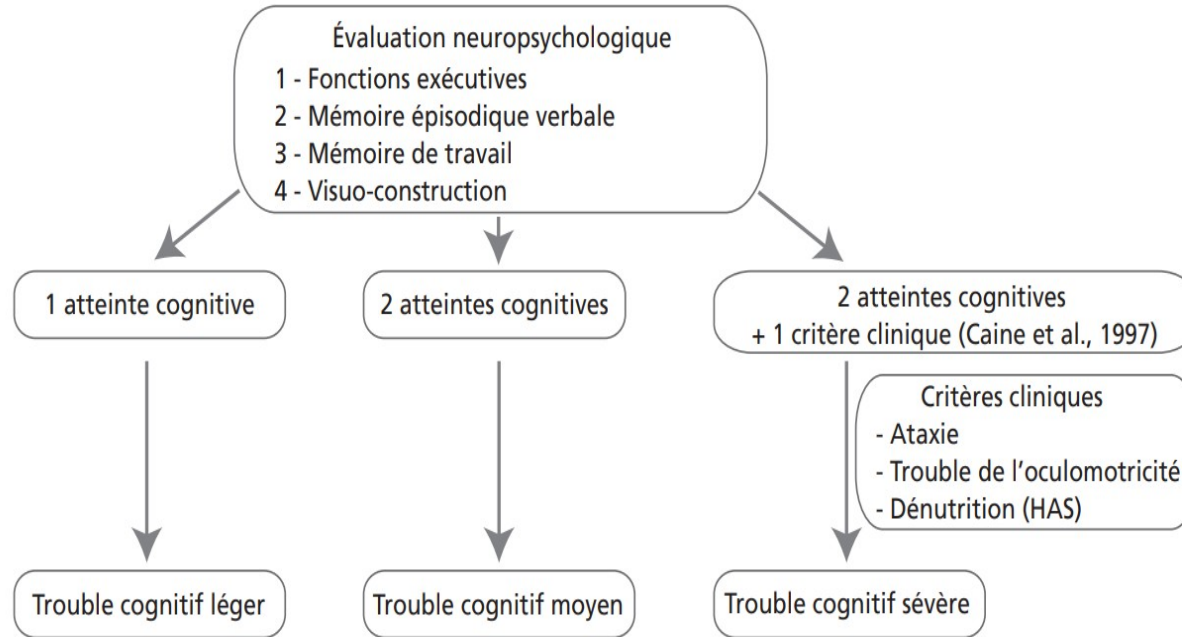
Évaluation neuropsychologique
1 - Fonctions exécutives
2 - Mémoire épisodique verbale
3 - Mémoire de travail
4 - Visuo-construction

1 atteinte cognitive

2 atteintes cognitives

2 atteintes cognitives
+ 1 critère clinique (Caine et al., 1997)

Critères cliniques
- Ataxie
- Trouble de l'oculomotricité
- Dénutrition (HAS)

Trouble cognitif léger

Trouble cognitif moyen

Trouble cognitif sévère